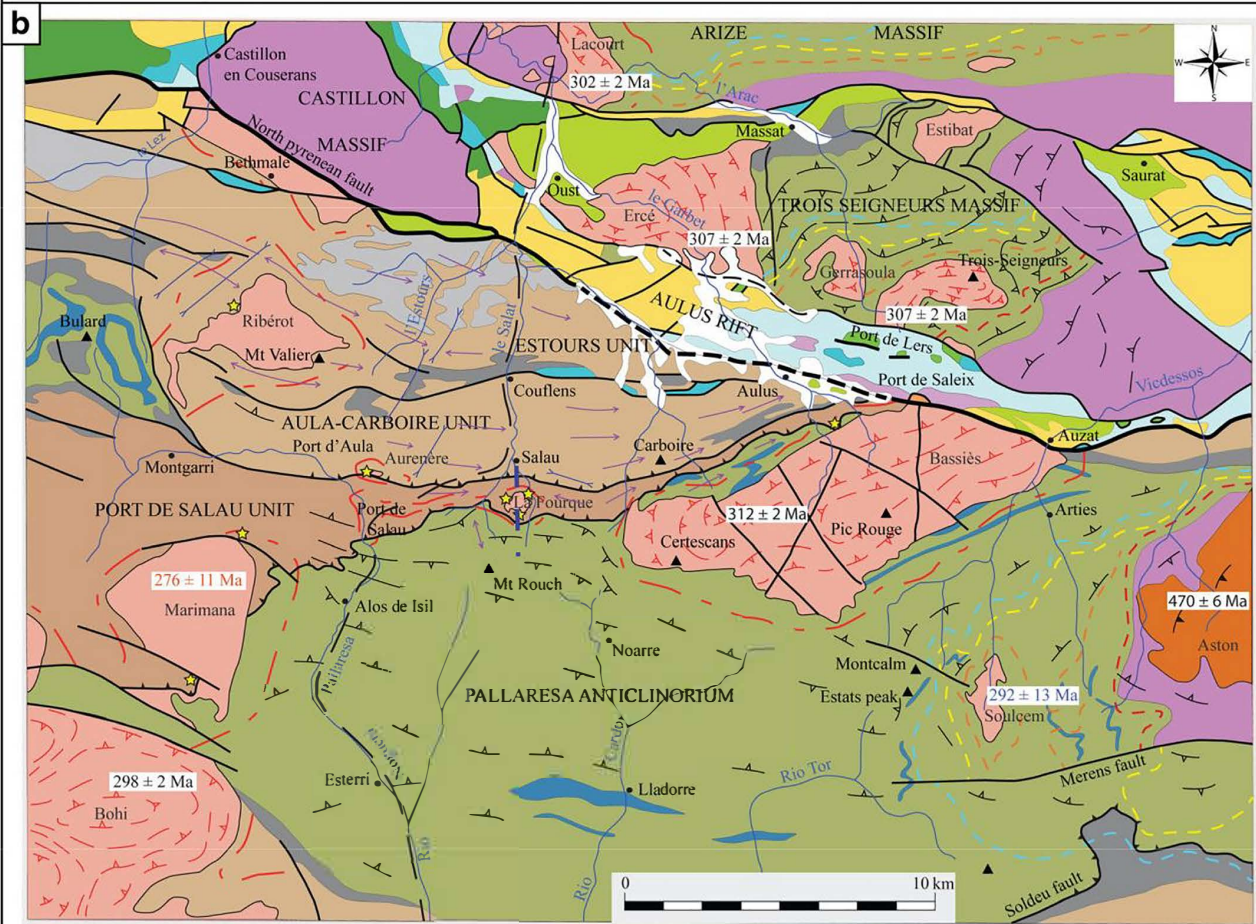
b

N
W E
S

ARIZE MASSIF
Lacourt
302 ± 2 Ma
l'Arac
Castillon en Couserans
CASTILLON MASSIF
North pyrenean fault
le Lez
Bethmale
Massat
Estibat
Saurat
Oust
Ercé
le Garbet
TROIS SEIGNEURS MASSIF
307 ± 2 Ma
Gerrasoula
Trois-Seigneurs
307 ± 2 Ma
AULUS RIFT
Port de Lers
Port de Saleix
Vicdessos
Bulard
Ribérot
Mt Valier
l'Estours
le Salat
ESTOURS UNIT
Couflens
Aulus
AULA-CARBOIRE UNIT
Port d'Aula
Aurenère
Salau
Carboire
Bassiès
Auzat
Montgarri
PORT DE SALAU UNIT
Port de Salau
La Fourque
312 ± 2 Ma
Pic Rouge
Arties
Certescans
276 ± 11 Ma
Marimana
Mt Rouch
Alos de Isil
Noarre
470 ± 6 Ma
Aston
Pallaresa
PALLARESA ANTICLINORIUM
Montcalm
Estats peak
292 ± 13 Ma
Soulcem
Noguera
Cardos
298 ± 2 Ma
Bohi
Esterri
Rio
Lladorre
Rio Tor
Merens fault
Rio
0
10 km
Soldeu fault